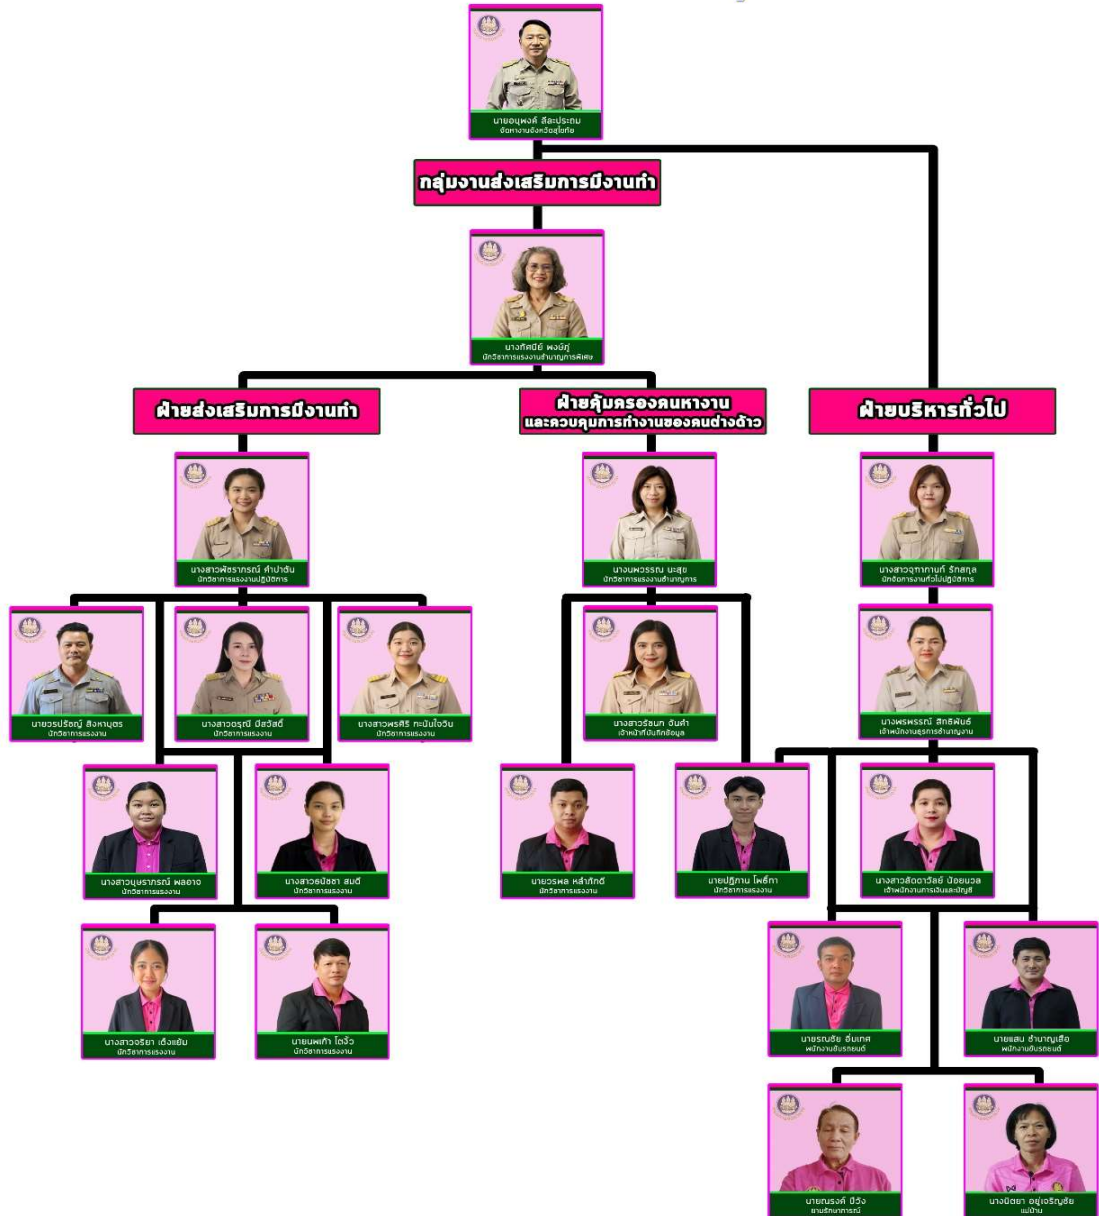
นายอนุพงศ์ ลีละประถม
จัดหางานจังหวัดสุโขทัย

กลุ่มงานส่งเสริมการมีงานทำ

นางทิศนีย์ พงษ์ภู่
นักวิชาการแรงงานชำนาญการพิเศษ

ฝ่ายส่งเสริมการมีงานทำ

ฝ่ายคุ้มครองคนหางาน และควบคุมการทำงานของคนต่างด้าว

ฝ่ายบริหารทั่วไป

นางสาวพัชราภรณ์ คำปาตัน
นักวิชาการแรงงานปฏิบัติการ

นางนพวรรณ นะสุข
นักวิชาการแรงงานชำนาญการ

นางสาวฐาทกานท์ รักสกุล
นักจัดการงานทั่วไปปฏิบัติการ

นายวรปรัชญ์ สิงหบุตร
นักวิชาการแรงงาน

นางสาวอรุณี มีสวัสดิ์
นักวิชาการแรงงาน

นางสาวพรศิริ ทะนันไจวิน
นักวิชาการแรงงาน

นางสาวธีนภา อินคำ
เจ้าหน้าที่บันทึกข้อมูล

นางพรพรรณ์ สิทธิพันธ์
เจ้าพนักงานธุรการชำนาญงาน

นางสาวนุษราภรณ์ พลอาจ
นักวิชาการแรงงาน

นางสาวปัชชา สมดี
นักวิชาการแรงงาน

นายวรพล หล้าศักดิ์
นักวิชาการแรงงาน

นายปฏิภาณ โพธิ์ทา
นักวิชาการแรงงาน

นางสาวลัดดาวัลย์ น้อยนวล
เจ้าพนักงานการเงินและบัญชี

นางสาวจริยา เอี่ยมแย้ม
นักวิชาการแรงงาน

นายพเก้า โตงิ้ว
นักวิชาการแรงงาน

นายธนชัย อิ่มเกส
พนักงานขับรถยนต์

นายแสน ชำนาญเสือ
พนักงานขับรถยนต์

นายณรงค์ ปีงิ้ว
ยามรักษาการณ์

นางนิตยา อยู่เจริญชัย
แม่บ้าน